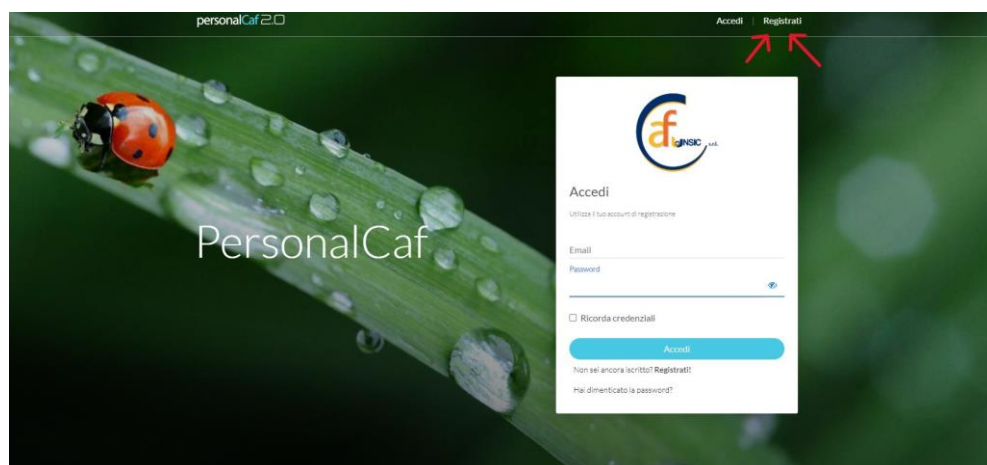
personalCaf 2.0

Accedi | Registrati

PersonalCaf

caf INSIC s.r.l.

Accedi

Utilizza il tuo account di registrazione

Email

Password

☐ Ricorda credenziali

Accedi

Non sei ancora iscritto? Registrati!

Hai dimenticato la password?